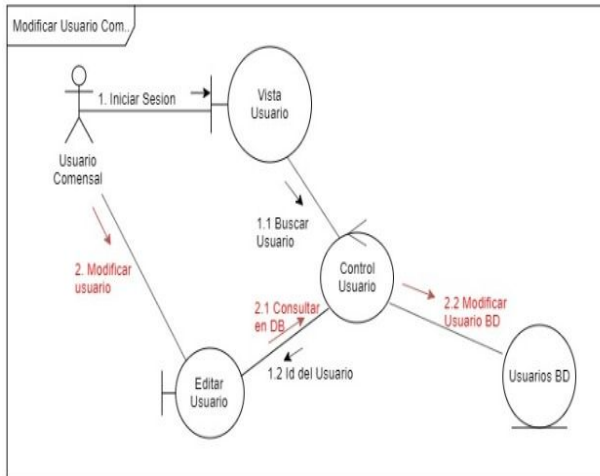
Modificar Usuario Com...

1. Iniciar Sesion

Vista Usuario

Usuario Comensal

1.1 Buscar Usuario

2. Modificar usuario

Control Usuario

2.1 Consultar en DB

2.2 Modificar Usuario BD

1.2 Id del Usuario

Editar Usuario

Usuarios BD